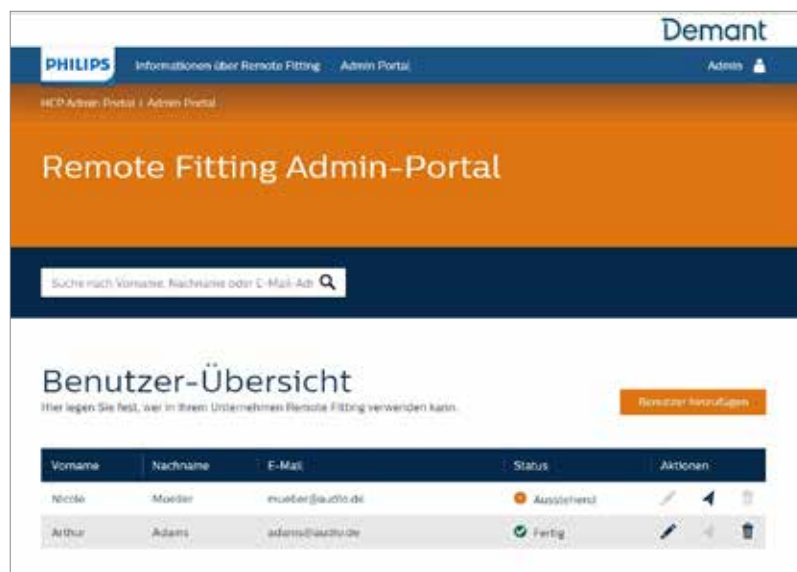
Demant

PHILIPS Informationen über Remote Fitting Admin Portal Admin

HCP Admin Portal / Admin Portal

Remote Fitting Admin-Portal

Suche nach Vorname, Nachname oder E-Mail-Adr

Benutzer-Übersicht

Hier legen Sie fest, wer in Ihrem Unternehmen Remote Fitting verwenden kann.

Benutzer hinzufügen

| Vorname | Nachname | E-Mail | Status | Aktionen |
|---|---|---|---|---|
| Nicole | Mueller | mueller@audio.de | Ausstehend | |
| Arthur | Adams | adams@audio.de | Fertig | |